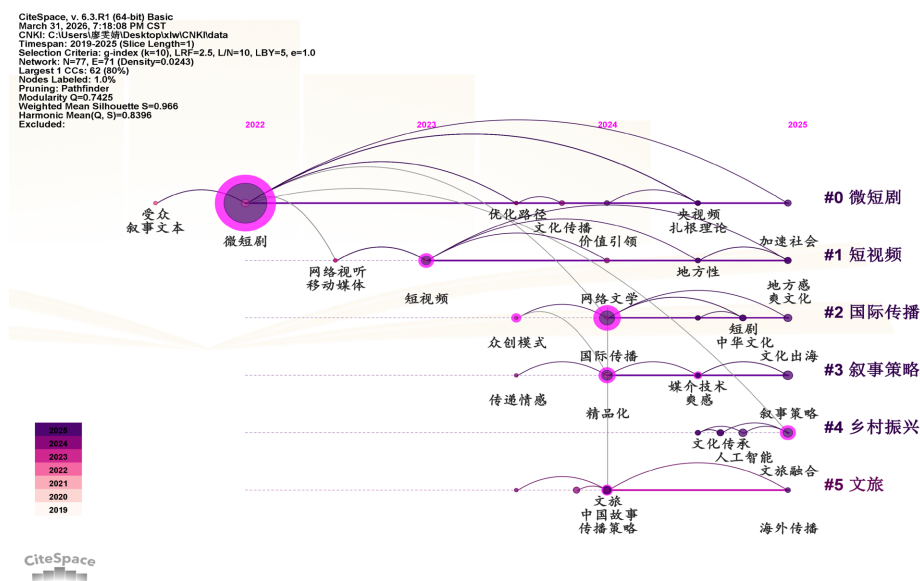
CiteSpace, v. 6.3.R1 (64-bit) Basic
March 31, 2026, 7:18:08 PM CST
CNKI: C:\Users\廖芙娟\Desktop\xlw\CNKI\data
Timespan: 2019-2025 (Slice Length=1)
Selection Criteria: g-index (k=10), LRF=2.5, L/N=10, LBY=5, e=1.0
Network: N=77, E=71 (Density=0.0243)
Largest 1 CCs: 62 (80%)
Nodes Labeled: 1.0%
Pruning: Pathfinder
Modularity Q=0.7425
Weighted Mean Silhouette S=0.966
Harmonic Mean(Q, S)=0.8396
Excluded:

2022
2023
2024
2025

受众
叙事文本
微短剧
优化路径
文化传播
央视频
扎根理论
加速社会
#0 微短剧

网络视听
移动媒体
短视频
价值引领
地方性
#1 短视频

网络文学
地方感
奥文化
众创模式
短剧
中华文化
#2 国际传播

国际传播
文化出海
传递情感
媒介技术
奥感
精品化
#3 叙事策略

叙事策略
文化传承
人工智能
#4 乡村振兴

文旅融合
文旅
中国故事
传播策略
海外传播
#5 文旅

2025
2024
2023
2022
2021
2020
2019

CiteSpace